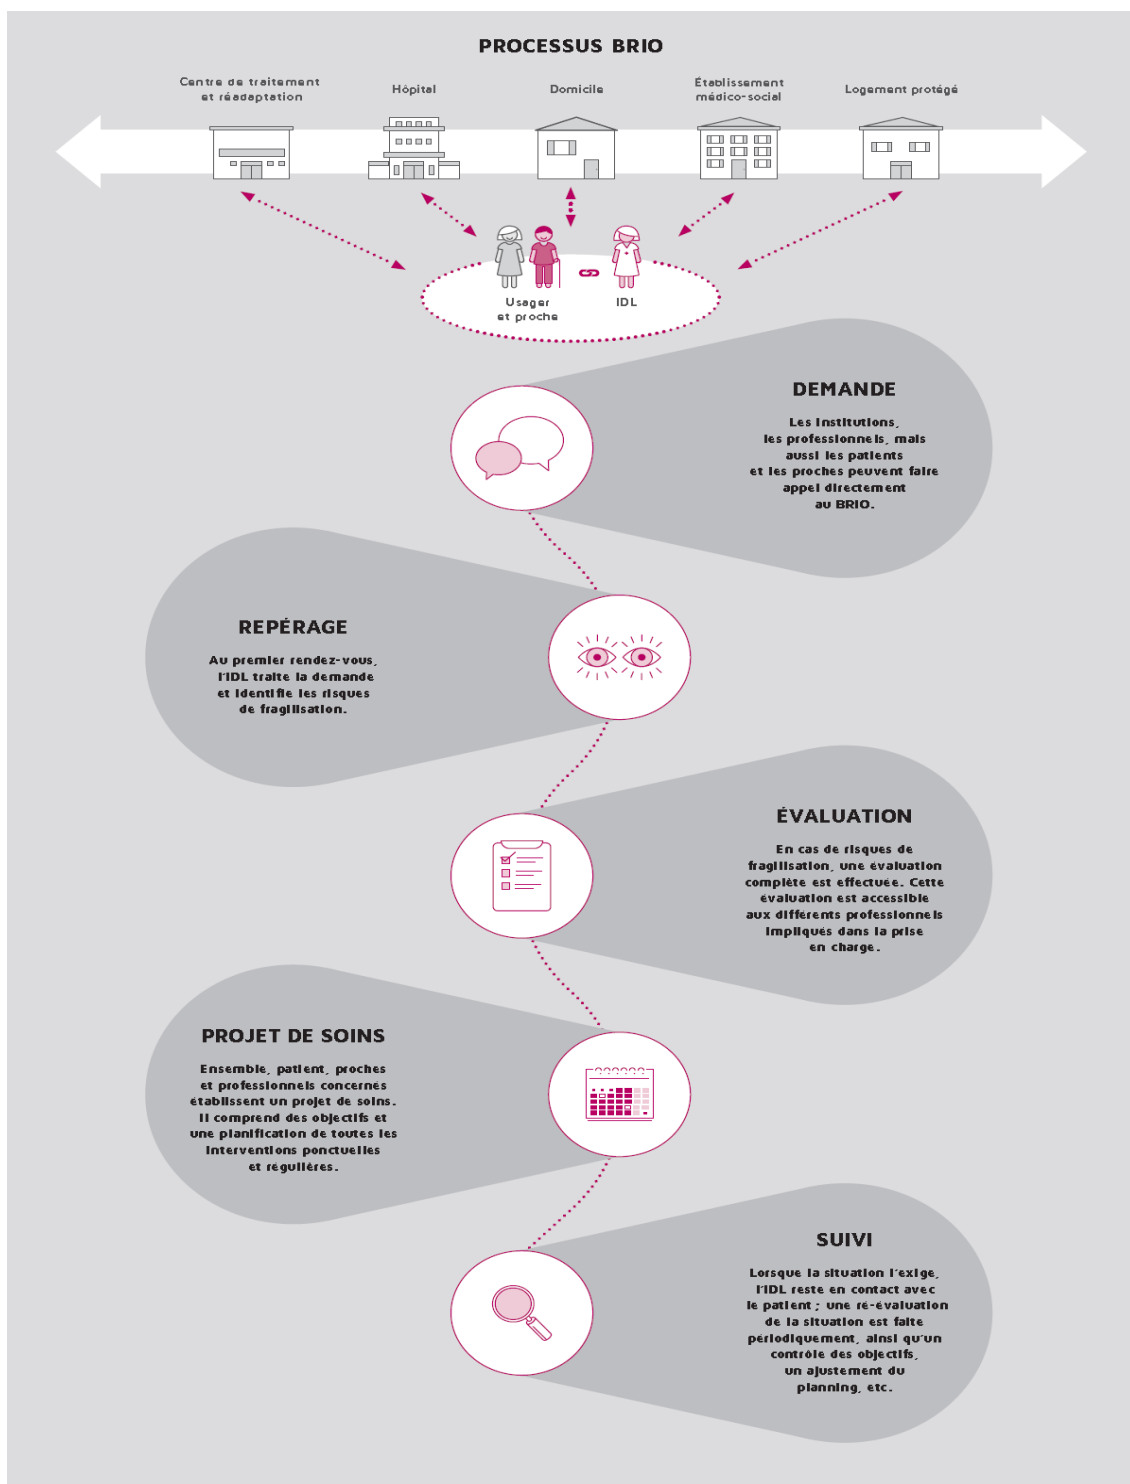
PROCESSUS BRIO

Centre de traitement et réadaptation

Hôpital

Domicile

Établissement médico-social

Logement protégé

Usager et proche

IDL

DEMANDE

Les institutions, les professionnels, mais aussi les patients et les proches peuvent faire appel directement au BRIO.

REPÉRAGE

Au premier rendez-vous, l'IDL traite la demande et identifie les risques de fragilisation.

ÉVALUATION

En cas de risques de fragilisation, une évaluation complète est effectuée. Cette évaluation est accessible aux différents professionnels impliqués dans la prise en charge.

PROJET DE SOINS

Ensemble, patient, proches et professionnels concernés établissent un projet de soins. Il comprend des objectifs et une planification de toutes les interventions ponctuelles et régulières.

SUIVI

Lorsque la situation l'exige, l'IDL reste en contact avec le patient ; une ré-évaluation de la situation est faite périodiquement, ainsi qu'un contrôle des objectifs, un ajustement du planning, etc.